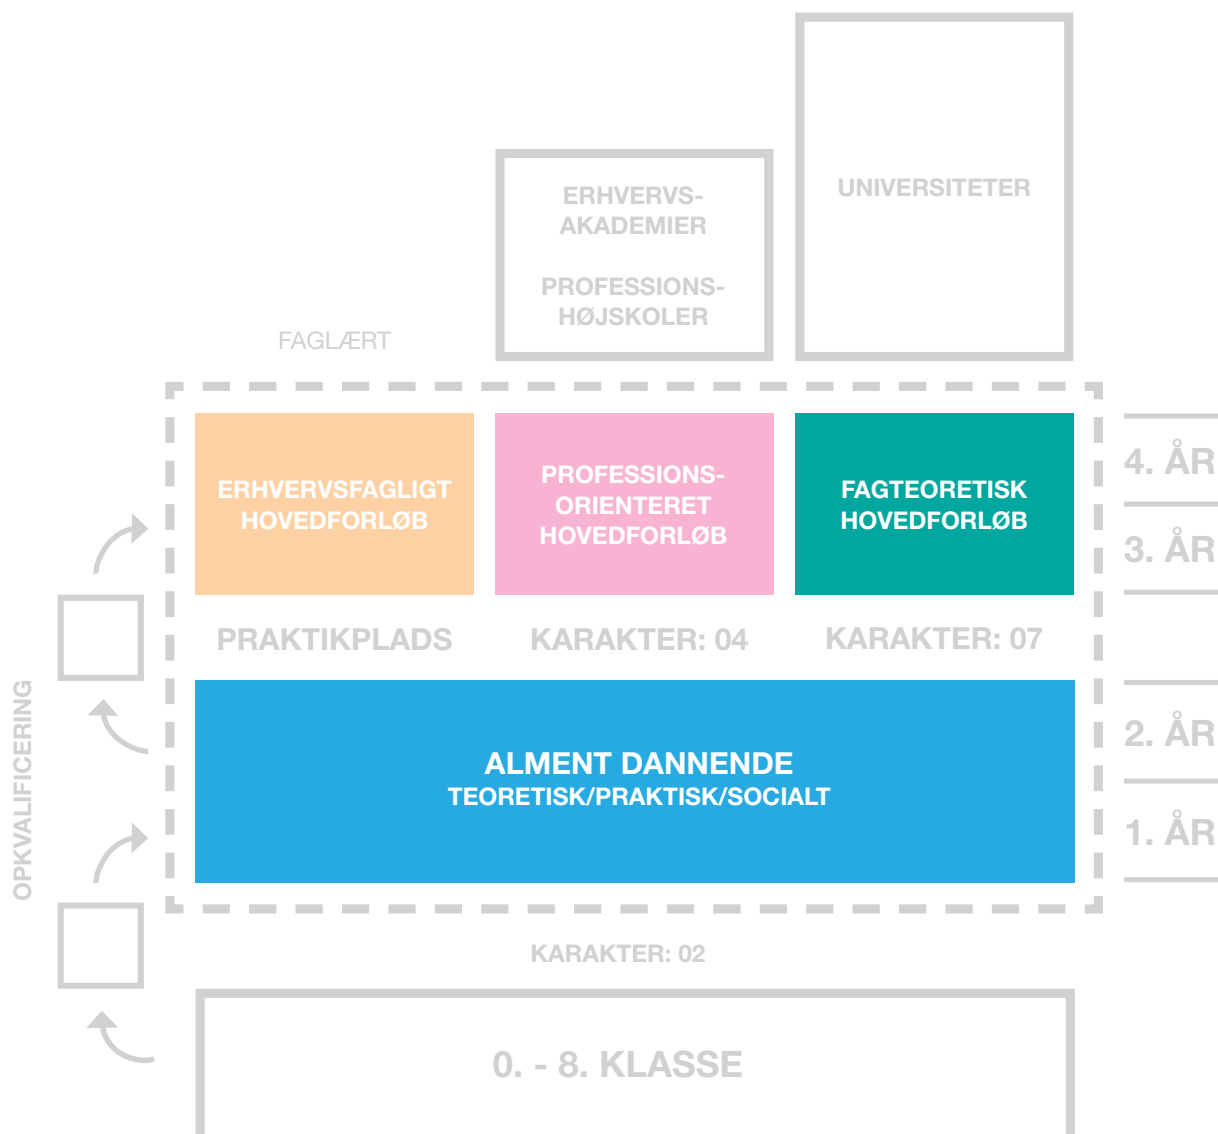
ERHVERVS-
AKADEMIER

PROFESSIONS-
HØJSKOLER

UNIVERSITETER

FAGLÆRT

ERHVERVSFAGLIGT HOVEDFORLØB

PROFESSIONS-ORIENTERET HOVEDFORLØB

FAGTEORETISK HOVEDFORLØB

4. ÅR

3. ÅR

PRAKTIKPLADS

KARAKTER: 04

KARAKTER: 07

OPKVALIFICERING

ALMENT DANNENDE
TEORETISK/PRAKTISK/SOCIALT

2. ÅR

1. ÅR

KARAKTER: 02

0. - 8. KLASSE